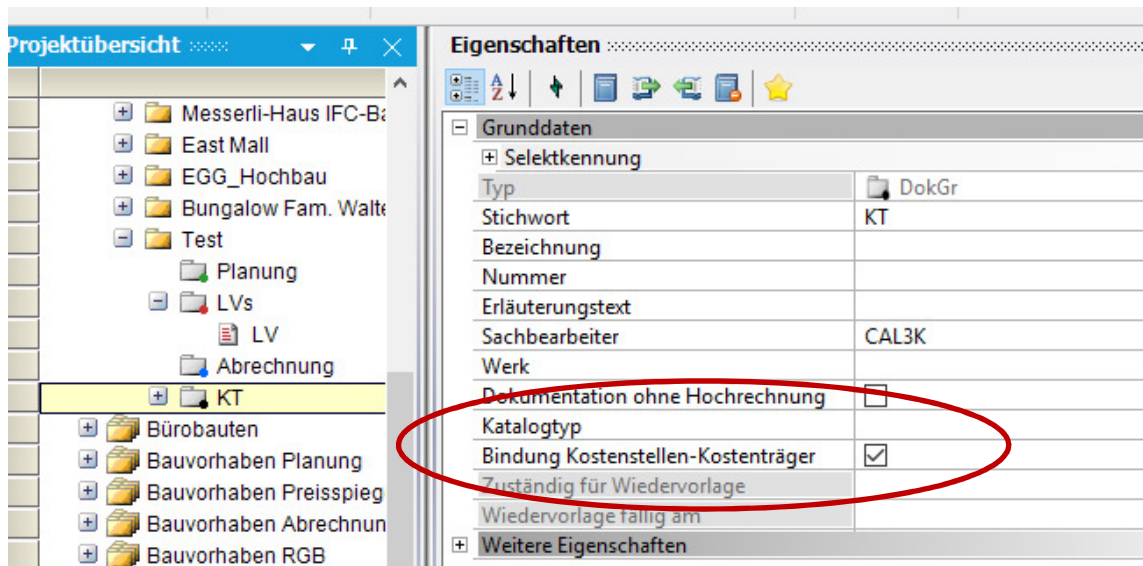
Projektübersicht

Messerli-Haus IFC-Ba
East Mall
EGG_Hochbau
Bungalow Fam. Walte
Test
Planung
LVs
LV
Abrechnung
KT
Bürobauten
Bauvorhaben Planung
Bauvorhaben Preisspieg
Bauvorhaben Abrechnun
Bauvorhaben RGB

Eigenschaften

| | |
|---|---|
| Grunddaten | |
| Selektkennung | |
| Typ | DokGr |
| Stichwort | KT |
| Bezeichnung | |
| Nummer | |
| Erläuterungstext | |
| Sachbearbeiter | CAL3K |
| Werk | |
| Dokumentation ohne Hochrechnung | ☐ |
| Katalogtyp | |
| Bindung Kostenstellen-Kostenträger | ☑ |
| Zuständig für Wiedervorlage | |
| Wiedervorlage fällig am | |
| Weitere Eigenschaften | |